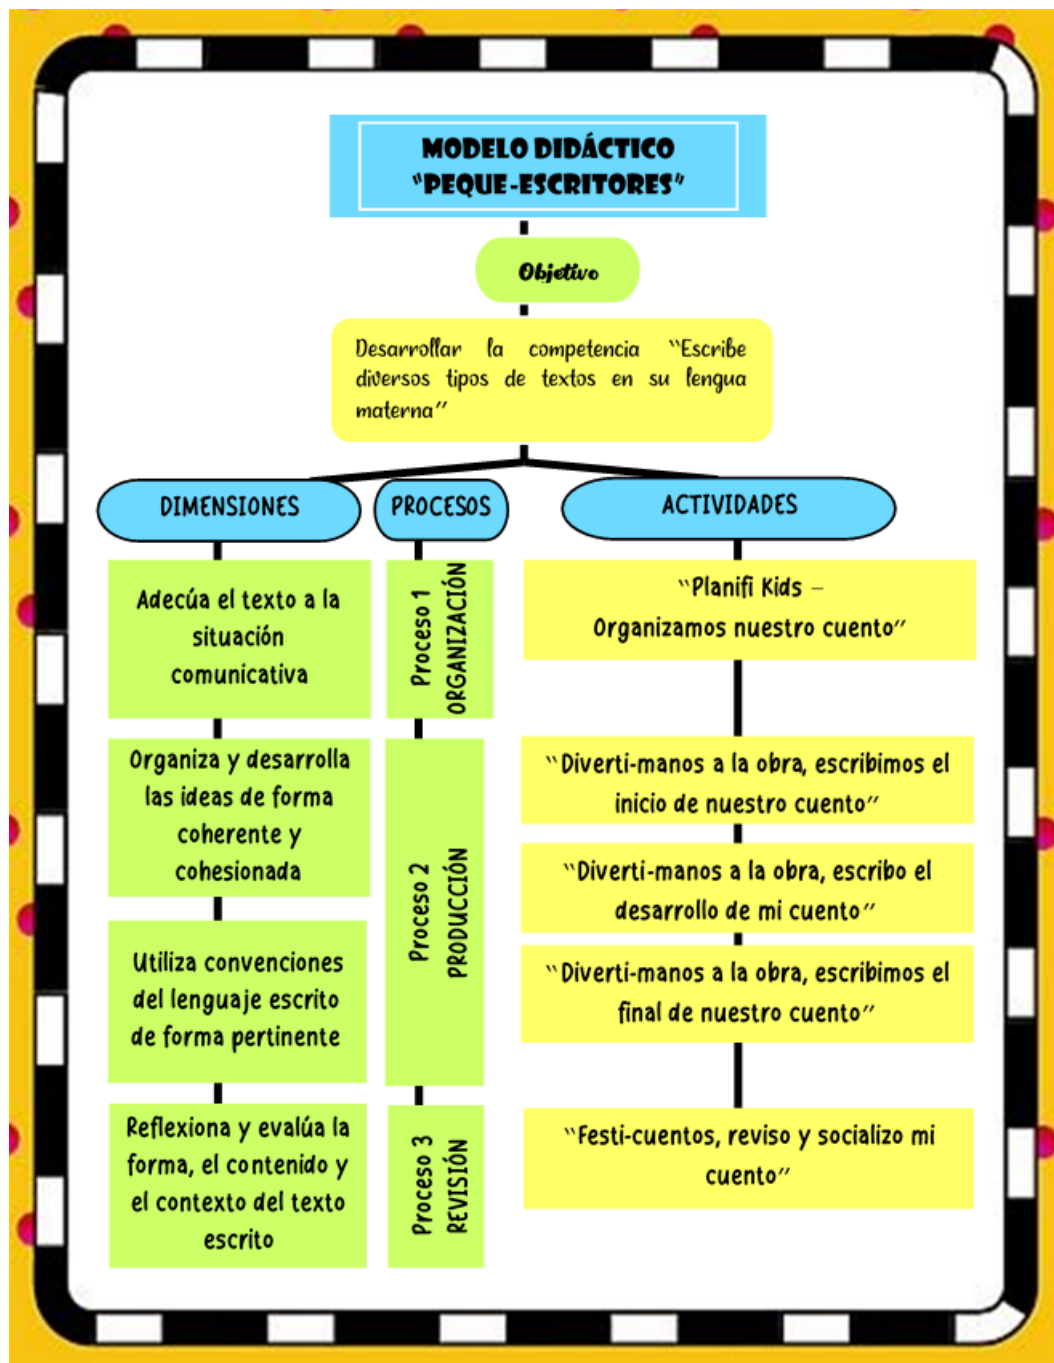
MODELO DIDÁCTICO
"PEQUE-ESCRITORES"

Objetivo

Desarrollar la competencia "Escribe diversos tipos de textos en su lengua materna"

DIMENSIONES

PROCESOS

ACTIVIDADES

Adecúa el texto a la situación comunicativa

Proceso 1
ORGANIZACIÓN

"Planifi Kids – Organizamos nuestro cuento"

Organiza y desarrolla las ideas de forma coherente y cohesionada

Utiliza convenciones del lenguaje escrito de forma pertinente

Proceso 2
PRODUCCIÓN

"Diverti-manos a la obra, escribimos el inicio de nuestro cuento"

"Diverti-manos a la obra, escribo el desarrollo de mi cuento"

"Diverti-manos a la obra, escribimos el final de nuestro cuento"

Reflexiona y evalúa la forma, el contenido y el contexto del texto escrito

Proceso 3
REVISIÓN

"Festi-cuentos, reviso y socializo mi cuento"